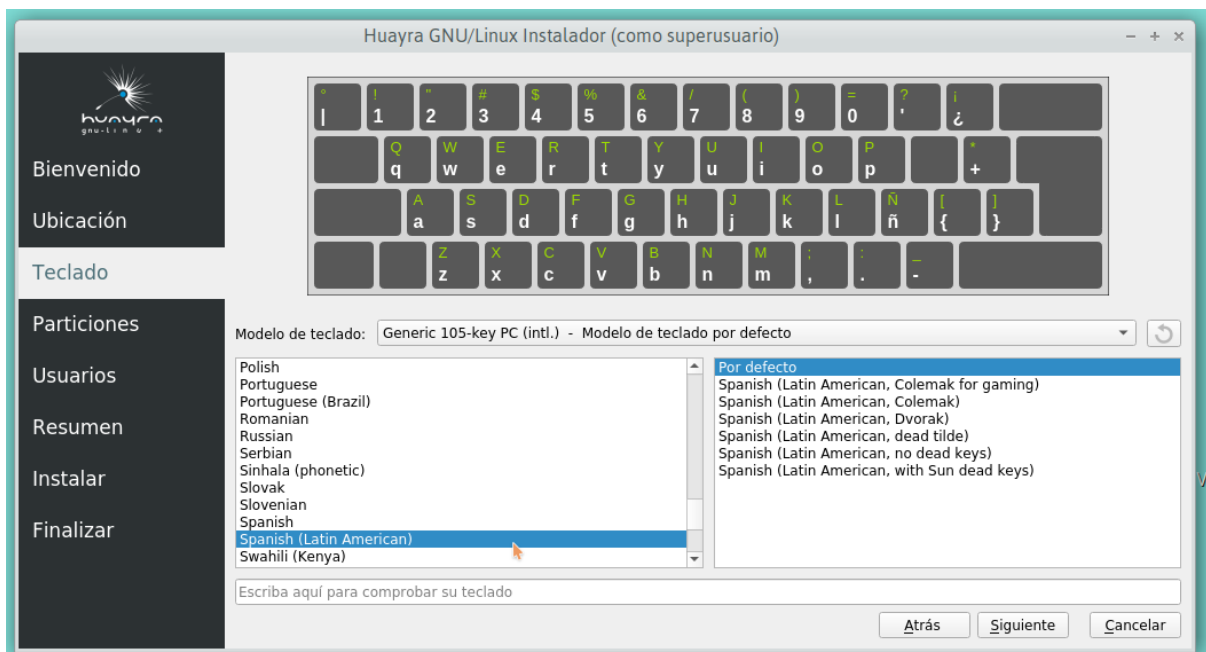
Huayra GNU/Linux Instalador (como superusuario)

– + ×

huayra
gnu-linux

Bienvenido

Ubicación

Teclado

Particiones

Usuarios

Resumen

Instalar

Finalizar

° | ! 1 " 2 # 3 $ 4 % 5 & 6 / 7 ( 8 ) 9 = 0 ? ' ¡ ¿

Q q W w E e R r T t Y y U u I i O o P p * +

A a S s D d F f G g H h J j K k L l Ñ ñ [ { ] }

Z z X x C c V v B b N n M m ; , : . _ -

Modelo de teclado: Generic 105-key PC (intl.) - Modelo de teclado por defecto

Polish
Portuguese
Portuguese (Brazil)
Romanian
Russian
Serbian
Sinhala (phonetic)
Slovak
Slovenian
Spanish
Spanish (Latin American)
Swahili (Kenya)

Por defecto
Spanish (Latin American, Colemak for gaming)
Spanish (Latin American, Colemak)
Spanish (Latin American, Dvorak)
Spanish (Latin American, dead tilde)
Spanish (Latin American, no dead keys)
Spanish (Latin American, with Sun dead keys)

Escriba aquí para comprobar su teclado

Atrás Siguiente Cancelar